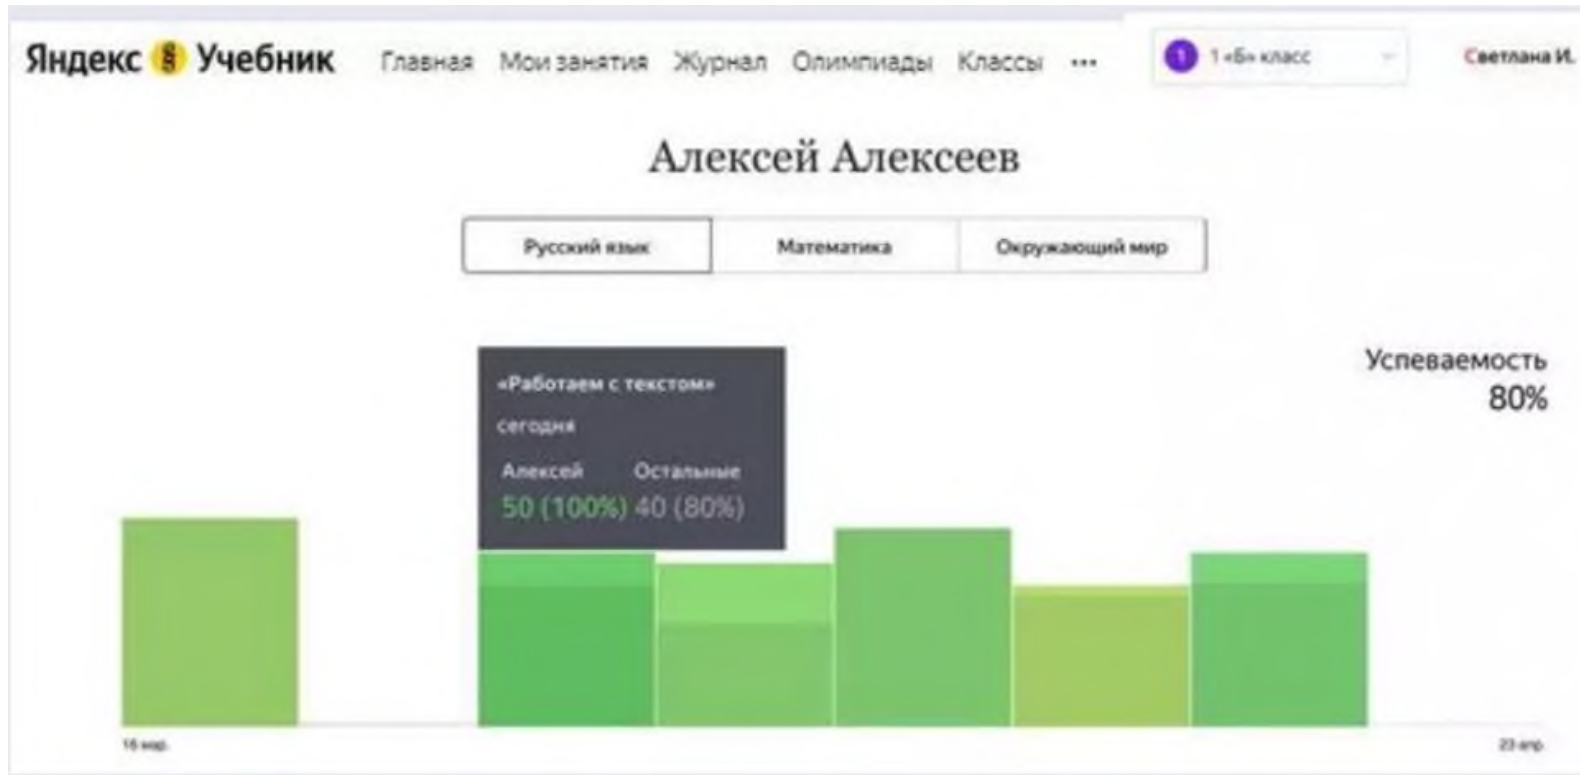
Яндекс Учебник Главная Мои занятия Журнал Олимпиады Классы ••• 1 1 «Б» класс Светлана И.

Алексей Алексеев

Русский язык | Математика | Окружающий мир

«Работаем с текстом»
сегодня
Алексей Остальные
50 (100%) 40 (80%)

Успеваемость
80%

16 мар. 23 апр.